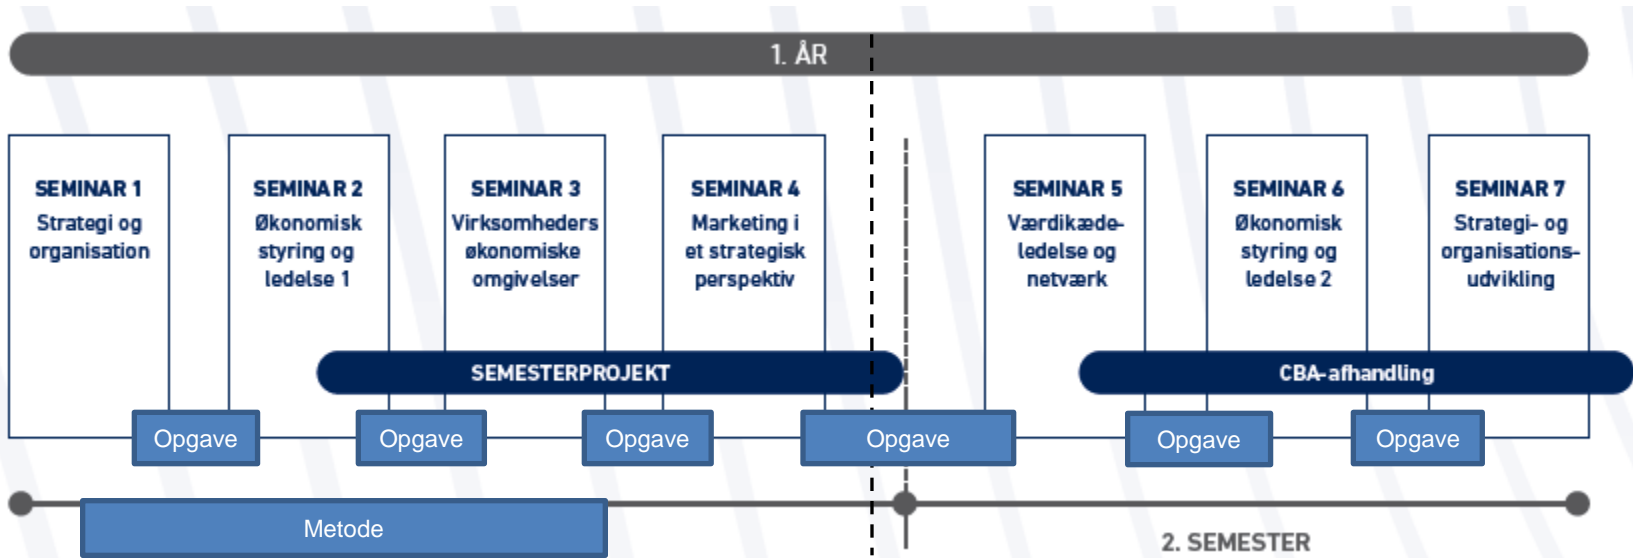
1. ÅR

SEMINAR 1
Strategi og organisation

SEMINAR 2
Økonomisk styring og ledelse 1

SEMINAR 3
Virksomheders økonomiske omgivelser

SEMINAR 4
Marketing i et strategisk perspektiv

SEMINAR 5
Værdikædeledelse og netværk

SEMINAR 6
Økonomisk styring og ledelse 2

SEMINAR 7
Strategi- og organisationsudvikling

SEMESTERPROJEKT

CBA-afhandling

Opgave

Opgave

Opgave

Opgave

Opgave

Opgave

Metode

2. SEMESTER